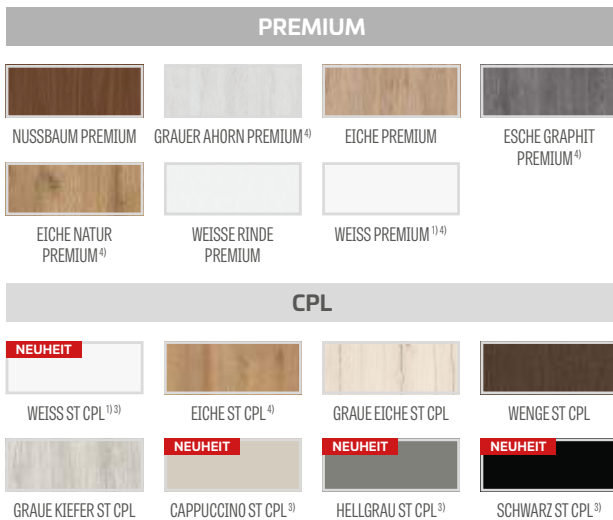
PREMIUM

NUSSBAUM PREMIUM

GRAUER AHORN PREMIUM $^{4)}$

EICHE PREMIUM

ESCHE GRAPHIT PREMIUM $^{4)}$

EICHE NATUR PREMIUM $^{4)}$

WEISSE RINDE PREMIUM

WEISS PREMIUM $^{1) 4)}$

CPL

NEUHEIT

WEISS ST CPL $^{1) 3)}$

EICHE ST CPL $^{4)}$

GRAUE EICHE ST CPL

WENGE ST CPL

GRAUE KIEFER ST CPL

NEUHEIT

CAPPUCCINO ST CPL $^{3)}$

NEUHEIT

HELLGRAU ST CPL $^{3)}$

NEUHEIT

SCHWARZ ST CPL $^{3)}$